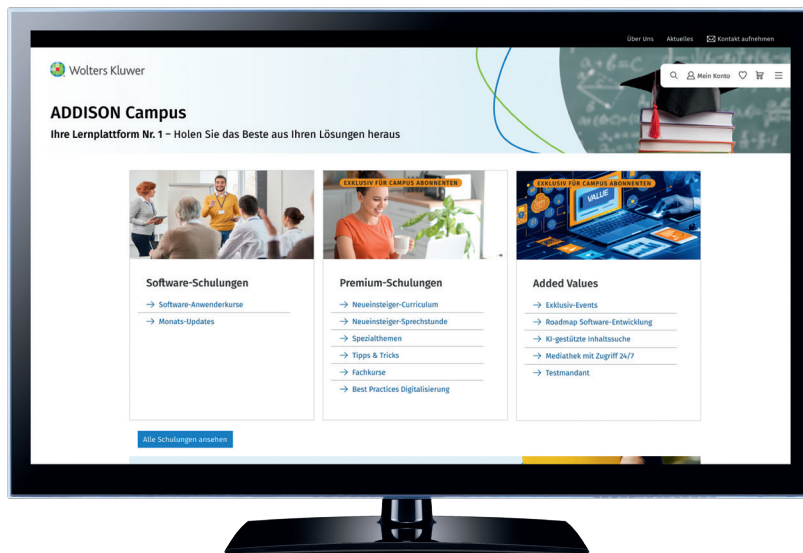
Über Uns Aktuelles Kontakt aufnehmen

Wolters Kluwer

Mein Konto

ADDISON Campus

Ihre Lernplattform Nr. 1 – Holen Sie das Beste aus Ihren Lösungen heraus

EXKLUSIV FÜR CAMPUS ABONNENTEN

EXKLUSIV FÜR CAMPUS ABONNENTEN

VALUE

Software-Schulungen

→ Software-Anwenderkurse

→ Monats-Updates

Premium-Schulungen

→ Neueinsteiger-Curriculum

→ Neueinsteiger-Sprechstunde

→ Spezialthemen

→ Tipps & Tricks

→ Fachkurse

→ Best Practices Digitalisierung

Added Values

→ Exklusiv-Events

→ Roadmap Software-Entwicklung

→ KI-gestützte Inhaltssuche

→ Mediathek mit Zugriff 24/7

→ Testmandant

Alle Schulungen ansehen